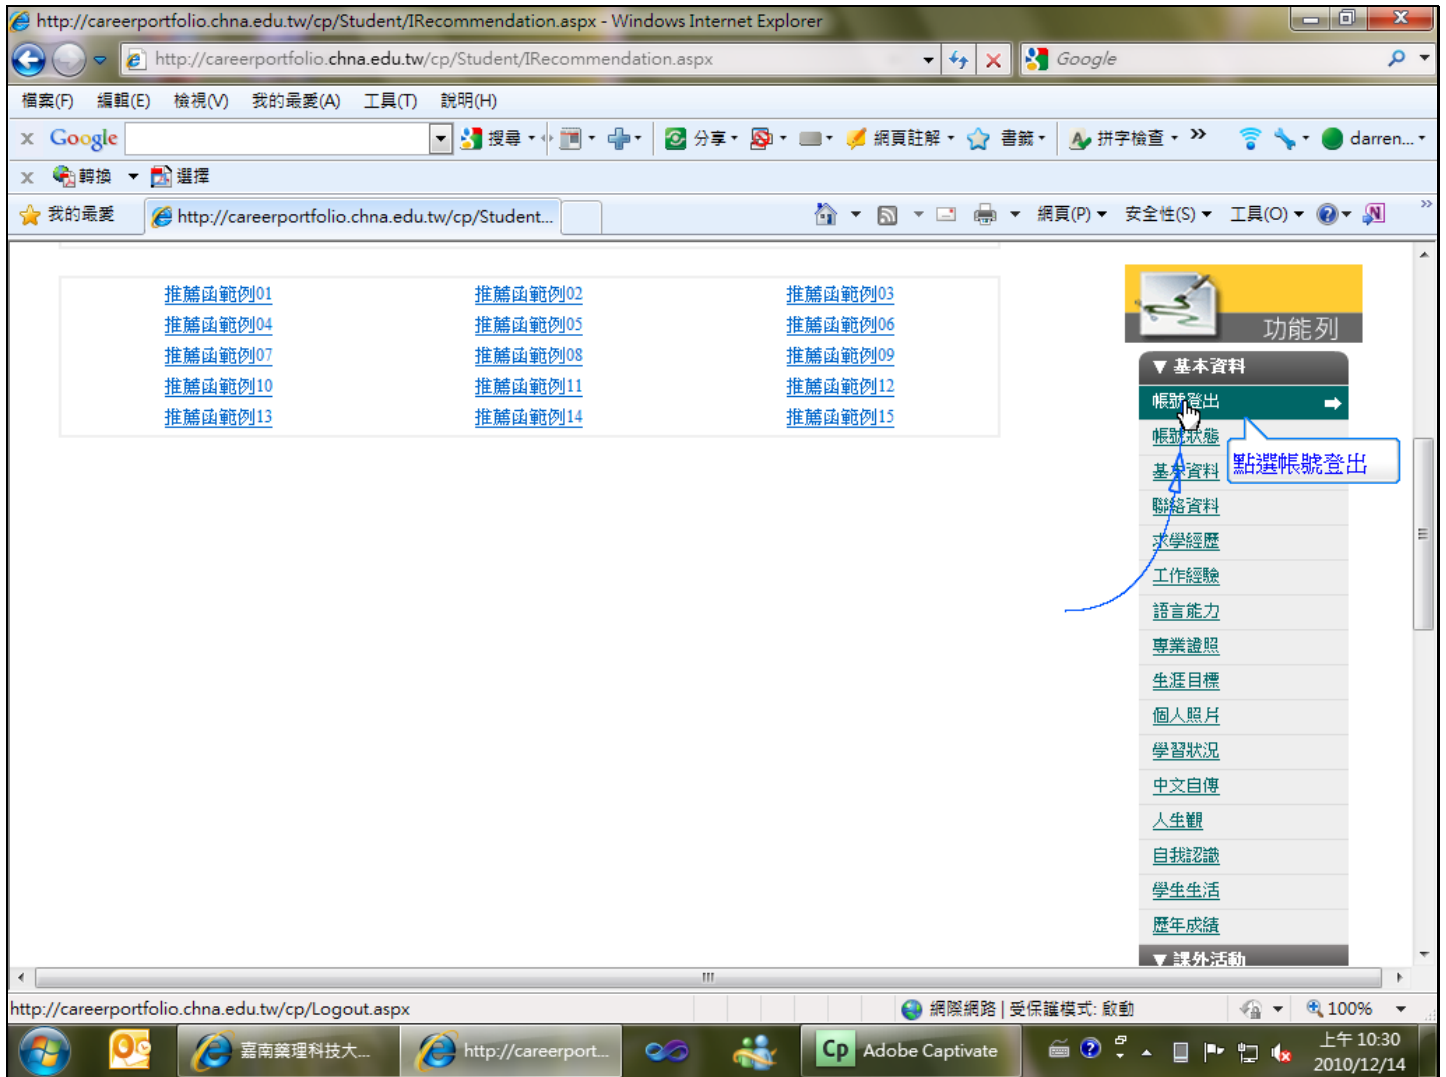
http://careerportfolio.chna.edu.tw/cp/Student/IRecommendation.aspx - Windows Internet Explorer

http://careerportfolio.chna.edu.tw/cp/Student/IRecommendation.aspx

Google

檔案(F) 編輯(E) 檢視(V) 我的最愛(A) 工具(T) 說明(H)

Google 搜尋 分享 網頁註解 書籤 拼字檢查 darren...

轉換 選擇

我的最愛 http://careerportfolio.chna.edu.tw/cp/Student...

網頁(P) 安全性(S) 工具(O)

| 推薦函範例01 | 推薦函範例02 | 推薦函範例03 |
|---|---|---|
| 推薦函範例04 | 推薦函範例05 | 推薦函範例06 |
| 推薦函範例07 | 推薦函範例08 | 推薦函範例09 |
| 推薦函範例10 | 推薦函範例11 | 推薦函範例12 |
| 推薦函範例13 | 推薦函範例14 | 推薦函範例15 |

功能列

▼基本資料
帳號登出
帳號狀態
基本資料
聯絡資料
求學經歷
工作經驗
語言能力
專業證照
生涯目標
個人照片
學習狀況
中文自傳
人生觀
自我認識
學生生活
歷年成績
▼課外活動

點選帳號登出

http://careerportfolio.chna.edu.tw/cp/Logout.aspx

網際網路 | 受保護模式: 啟動

100%

嘉南藥理科技大...

http://careerport...

Adobe Captivate

上午 10:30
2010/12/14